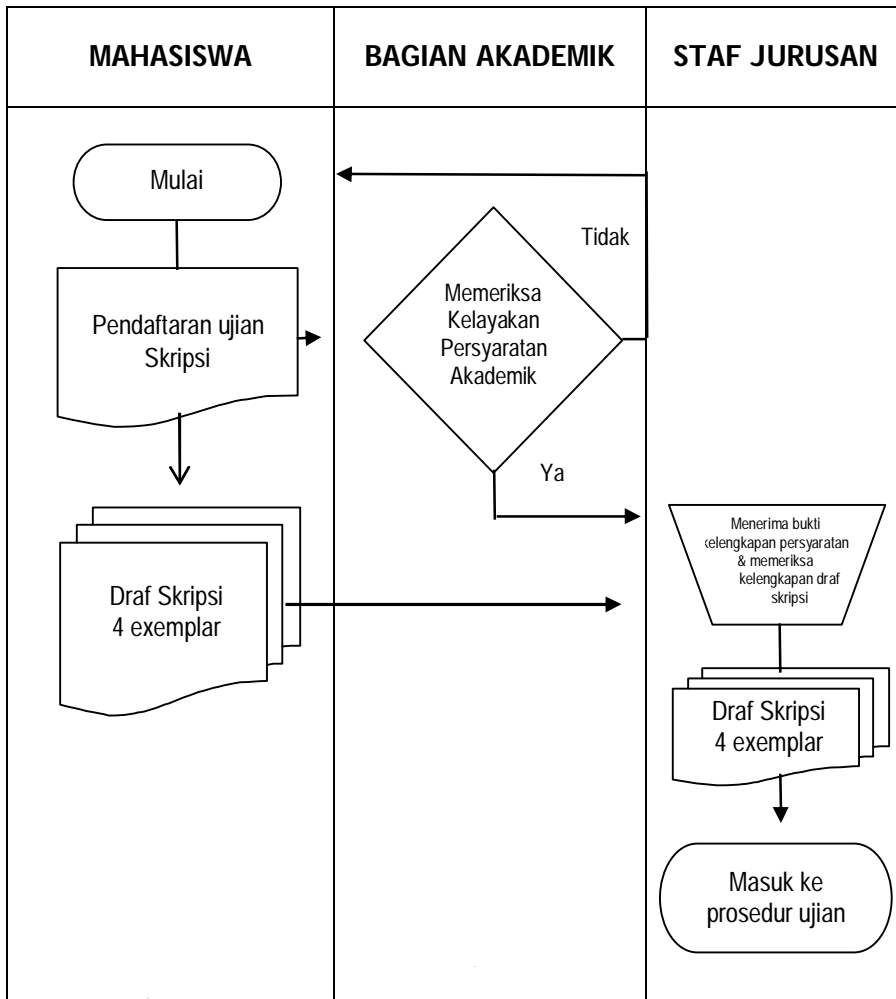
| MAHASISWA | BAGIAN AKADEMIK | STAF JURUSAN |
|---|---|---|

Mulai

Pendaftaran ujian Skripsi

Draf Skripsi 4 exemplar

Tidak

Memeriksa Kelayakan Persyaratan Akademik

Ya

Menerima bukti kelengkapan persyaratan & memeriksa kelengkapan draf skripsi

Draf Skripsi 4 exemplar

Masuk ke prosedur ujian